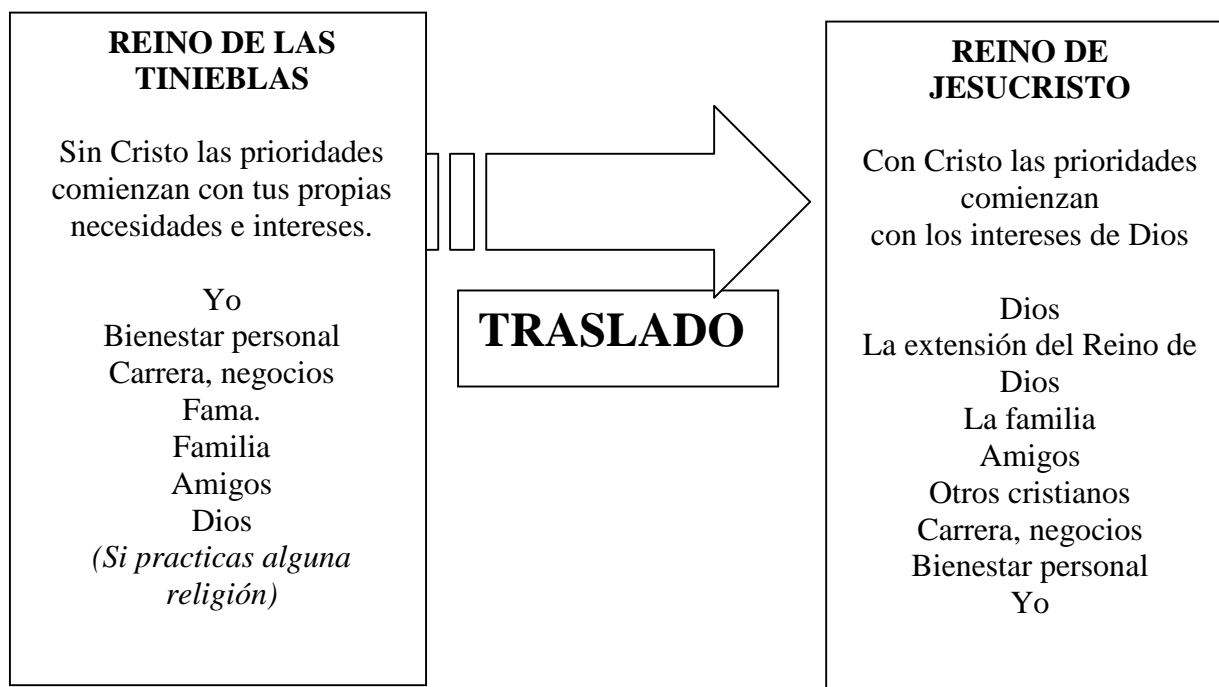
REINO DE LAS TINIEBLAS

Sin Cristo las prioridades comienzan con tus propias necesidades e intereses.

Yo
Bienestar personal
Carrera, negocios
Fama.
Familia
Amigos
Dios
*(Si practicas alguna religión)*

TRASLADO

REINO DE JESUCRISTO

Con Cristo las prioridades comienzan con los intereses de Dios

Dios
La extensión del Reino de Dios
La familia
Amigos
Otros cristianos
Carrera, negocios
Bienestar personal
Yo